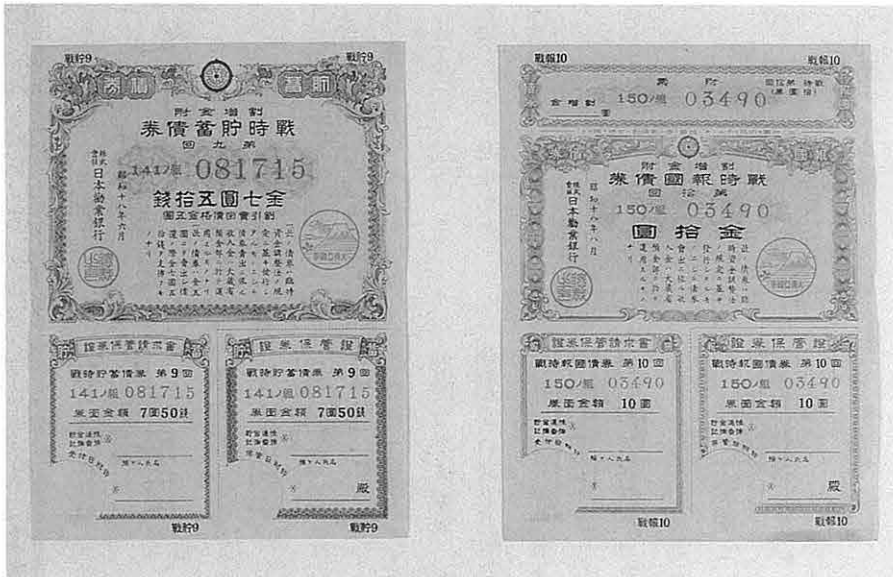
戦貯9 戦貯9

割増金附
戦時貯蓄債券
第九回

1417組 081715

金七圓五拾錢

昭和十九年六月
株式会社日本勧業銀行

證券保管請求書
戦時貯蓄債券 第9回
1417組 081715
券面金額 7圓50銭

證券保管證
戦時貯蓄債券 第9回
1417組 081715
券面金額 7圓50銭

殿

戦貯9 戦貯9

戦報10 戦報10

150組 03490

割増金附
戦時報國債券
第拾回

150組 03490

金拾圓

昭和十八年八月
株式会社日本勧業銀行

證券保管請求書
戦時報國債券 第10回
150組 03490
券面金額 10圓

證券保管證
戦時報國債券 第10回
150組 03490
券面金額 10圓

殿

戦報10 戦報10